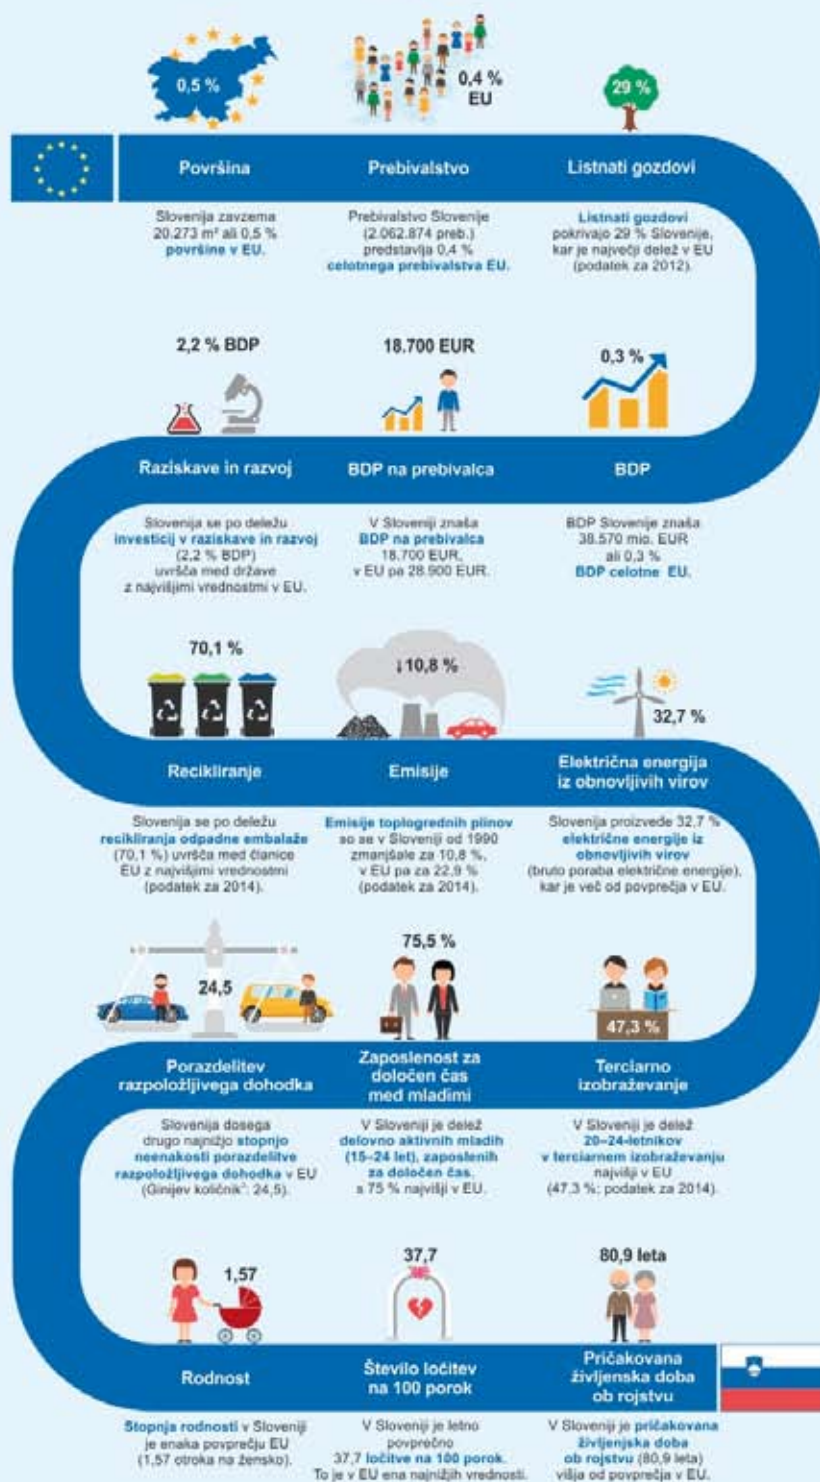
0,5 %

0,4 %
EU

29 %

Površina

Prebivalstvo

Listnati gozdovi

Slovenija zavzema 20.273 m² ali 0,5 % površine v EU.

Prebivalstvo Slovenije (2.062.874 preb.) predstavlja 0,4 % celotnega prebivalstva EU.

Listnati gozdovi pokrivajo 29 % Slovenije, kar je največji delež v EU (podatek za 2012).

2,2 % BDP

18.700 EUR

0,3 %

Raziskave in razvoj

BDP na prebivalca

BDP

Slovenija se po deležu investicij v raziskave in razvoj (2,2 % BDP) uvršča med države z najvišjimi vrednostmi v EU.

V Sloveniji znaša BDP na prebivalca 18.700 EUR, v EU pa 28.900 EUR.

BDP Slovenije znaša 38.570 mio. EUR ali 0,3 % BDP celotne EU.

70,1 %

↓10,8 %

32,7 %

Recikliranje

Emisije

Električna energija iz obnovljivih virov

Slovenija se po deležu recikliranja odpadne embalaže (70,1 %) uvršča med članice EU z najvišjimi vrednostmi (podatek za 2014).

Emisije toplogrednih plinov so se v Sloveniji od 1990 zmanjšale za 10,8 %, v EU pa za 22,9 % (podatek za 2014).

Slovenija proizvede 32,7 % električne energije iz obnovljivih virov (bruto poraba električne energije), kar je več od povprečja v EU.

24,5

75,5 %

47,3 %

Porazdelitev razpoložljivega dohodka

Zaposlenost za določen čas med mladimi

Terciarno izobraževanje

Slovenija dosega drugo najnižjo stopnjo neenakosti porazdelitve razpoložljivega dohodka v EU (Ginijev količnik¹: 24,5).

V Sloveniji je delež delovno aktivnih mladih (15–24 let), zaposlenih za določen čas, s 75 % najvišji v EU.

V Sloveniji je delež 20–24-letnikov v terciarnem izobraževanju najvišji v EU (47,3 %; podatek za 2014).

1,57

37,7

80,9 leta

Rodnost

Število ločitev na 100 porok

Pričakovana življenjska doba ob rojstvu

Stopnja rodnosti v Sloveniji je enaka povprečju EU (1,57 otroka na žensko).

V Sloveniji je letno povprečno 37,7 ločitve na 100 porok. To je v EU ena najnižjih vrednosti.

V Sloveniji je pričakovana življenjska doba ob rojstvu (80,9 leta) višja od povprečja v EU.